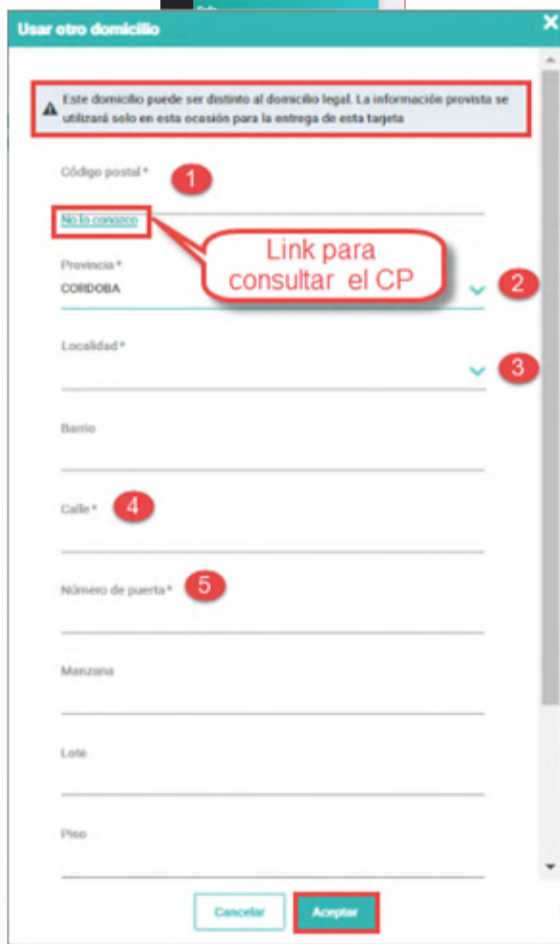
Usar otro domicilio

Este domicilio puede ser distinto al domicilio legal. La información provista se utilizará solo en esta ocasión para la entrega de esta tarjeta

Código postal *

1

No lo conozco

Link para consultar el CP

Provincia *
CORDOBA

2

Localidad *

3

Barrio

Calle *

4

Número de puerta *

5

Manzana

Lote

Piso

Cancelar

Aceptar